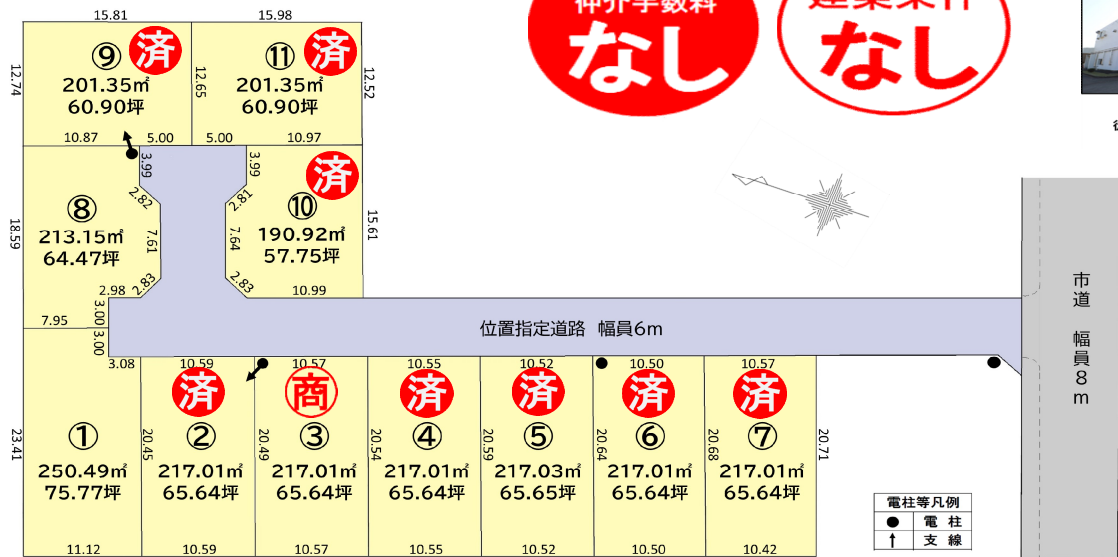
仲介手数料
なし

建築条件
なし

15.81
⑨ 済
201.35㎡
60.90坪
12.74
10.87
5.00

15.98
⑪ 済
201.35㎡
60.90坪
12.65
12.52
5.00
10.97

3.99
3.99

⑧
213.15㎡
64.47坪
18.59
2.82
7.61
2.83
2.98
3.00
3.00
7.95

済
⑩
190.92㎡
57.75坪
15.61
2.81
7.64
2.83
10.99

位置指定道路 幅員6m

市道 幅員8m

3.08
①
250.49㎡
75.77坪
23.41
11.12

10.59
済
②
217.01㎡
65.64坪
20.45
10.59

10.57
商
③
217.01㎡
65.64坪
20.49
10.57

10.55
済
④
217.01㎡
65.64坪
20.54
10.55

10.52
済
⑤
217.03㎡
65.65坪
20.59
10.52

10.50
済
⑥
217.01㎡
65.64坪
20.64
10.50

10.57
済
⑦
217.01㎡
65.64坪
20.68
20.71
10.42

電柱等凡例
● 電柱
↑ 支線